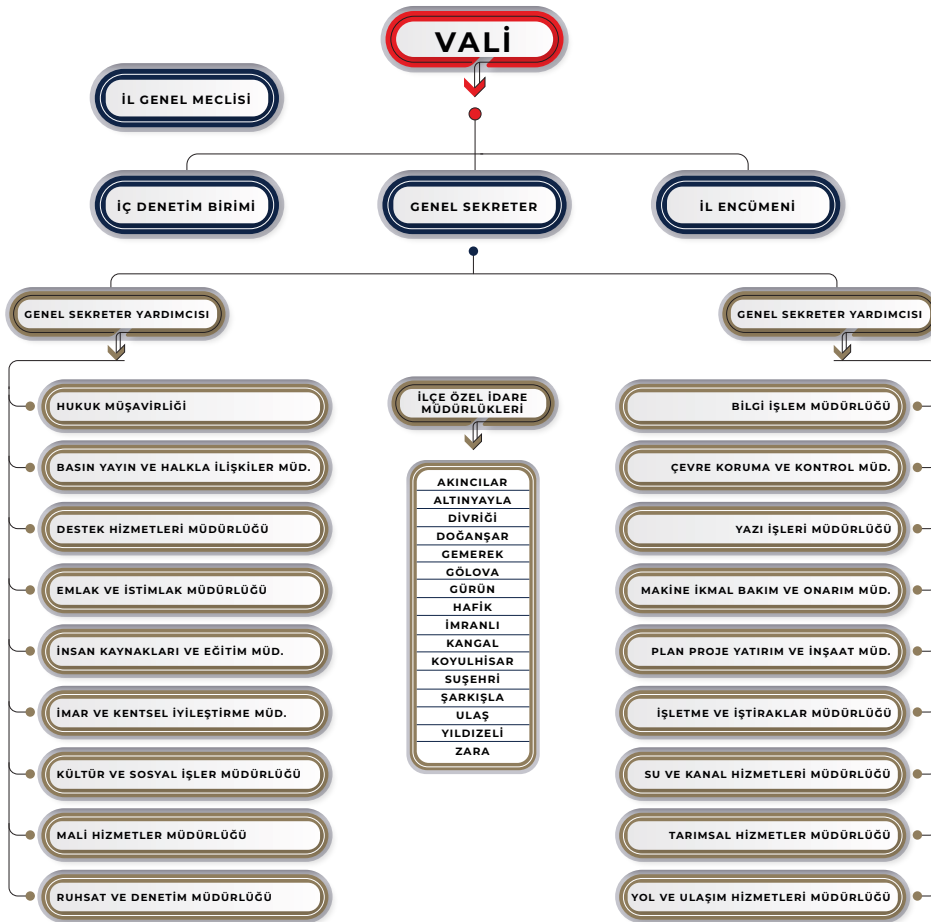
VALİ

İL GENEL MECLİSİ

İÇ DENETİM BİRİMİ

GENEL SEKRETER

İL ENCÜMENİ

GENEL SEKRETER YARDIMCISI

HUKUK MÜŞAVİRLİĞİ

BASIN YAYIN VE HALKLA İLİŞKİLER MÜD.

DESTEK HİZMETLERİ MÜDÜRLÜĞÜ

EMLAK VE İSTİMLAK MÜDÜRLÜĞÜ

İNSAN KAYNAKLARI VE EĞİTİM MÜD.

İMAR VE KENTSEL İYİLEŞTİRME MÜD.

KÜLTÜR VE SOSYAL İŞLER MÜDÜRLÜĞÜ

MALİ HİZMETLER MÜDÜRLÜĞÜ

RUHSAT VE DENETİM MÜDÜRLÜĞÜ

İLÇE ÖZEL İDARE MÜDÜRLÜKLERİ

AKINCILAR
ALTINYAYLA
DİVRİĞİ
DOĞANŞAR
GEMEREK
GÖLOVA
GÜRÜN
HAFİK
İMRANLI
KANGAL
KOYULHİSAR
SUŞEHRİ
ŞARKIŞLA
ULAŞ
YILDIZELİ
ZARA

GENEL SEKRETER YARDIMCISI

BİLGİ İŞLEM MÜDÜRLÜĞÜ

ÇEVRE KORUMA VE KONTROL MÜD.

YAZI İŞLERİ MÜDÜRLÜĞÜ

MAKİNE İKMAL BAKIM VE ONARIM MÜD.

PLAN PROJE YATIRIM VE İNŞAAT MÜD.

İŞLETME VE İŞTİRAKLAR MÜDÜRLÜĞÜ

SU VE KANAL HİZMETLERİ MÜDÜRLÜĞÜ

TARIMSAL HİZMETLER MÜDÜRLÜĞÜ

YOL VE ULAŞIM HİZMETLERİ MÜDÜRLÜĞÜ